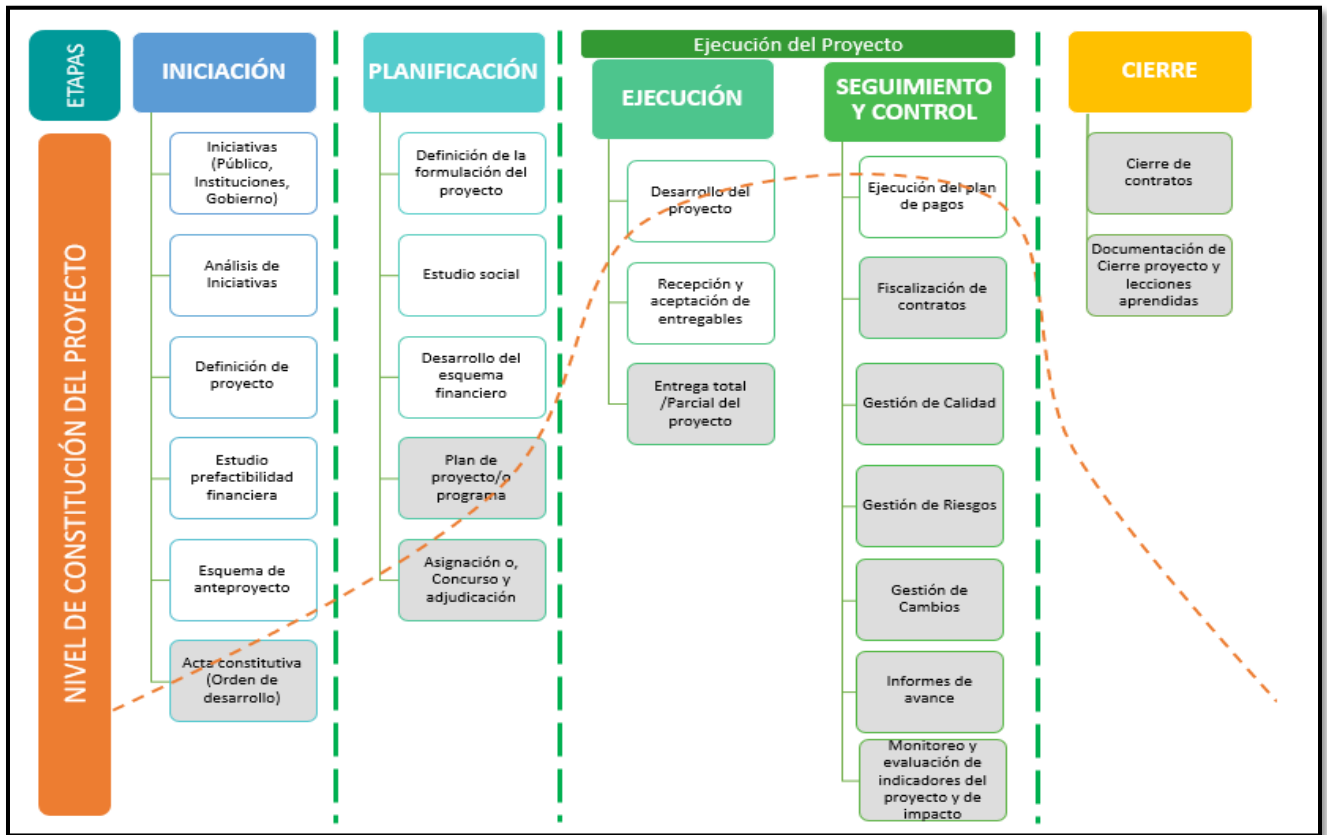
ETAPAS

NIVEL DE CONSTITUCIÓN DEL PROYECTO

INICIACIÓN

Iniciativas (Público, Instituciones, Gobierno)

Análisis de Iniciativas

Definición de proyecto

Estudio prefactibilidad financiera

Esquema de anteproyecto

Acta constitutiva (Orden de desarrollo)

PLANIFICACIÓN

Definición de la formulación del proyecto

Estudio social

Desarrollo del esquema financiero

Plan de proyecto/o programa

Asignación o, Concurso y adjudicación

Ejecución del Proyecto

EJECUCIÓN

Desarrollo del proyecto

Recepción y aceptación de entregables

Entrega total /Parcial del proyecto

SEGUIMIENTO Y CONTROL

Ejecución del plan de pagos

Fiscalización de contratos

Gestión de Calidad

Gestión de Riesgos

Gestión de Cambios

Informes de avance

Monitoreo y evaluación de indicadores del proyecto y de impacto

CIERRE

Cierre de contratos

Documentación de Cierre proyecto y lecciones aprendidas